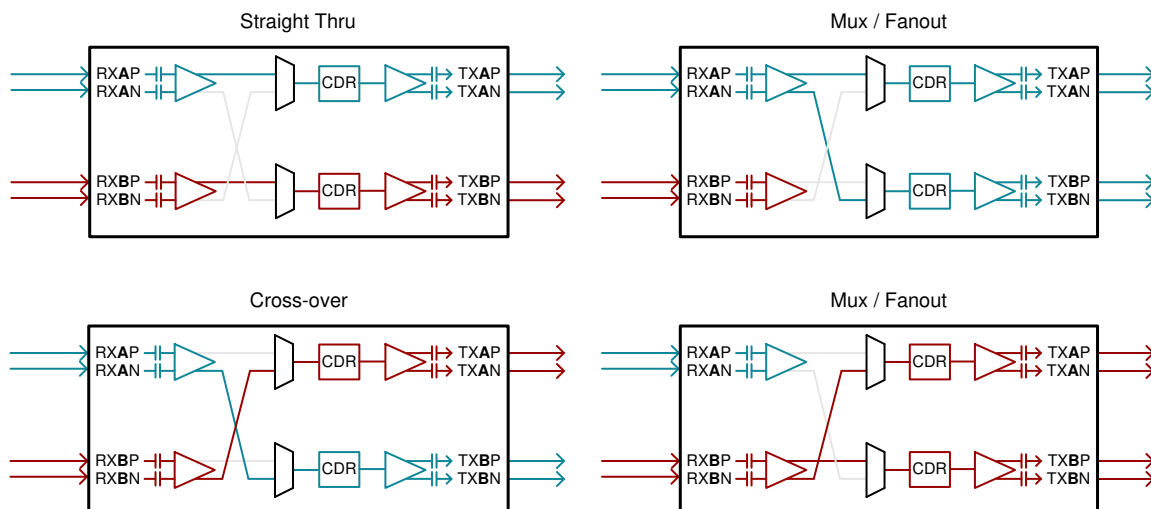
Straight Thru

RXAP
RXAN
CDR
TXAP
TXAN

RXBP
RXBN
CDR
TXBP
TXBN

Mux / Fanout

RXAP
RXAN
CDR
TXAP
TXAN

RXBP
RXBN
CDR
TXBP
TXBN

Cross-over

RXAP
RXAN
CDR
TXAP
TXAN

RXBP
RXBN
CDR
TXBP
TXBN

Mux / Fanout

RXAP
RXAN
CDR
TXAP
TXAN

RXBP
RXBN
CDR
TXBP
TXBN